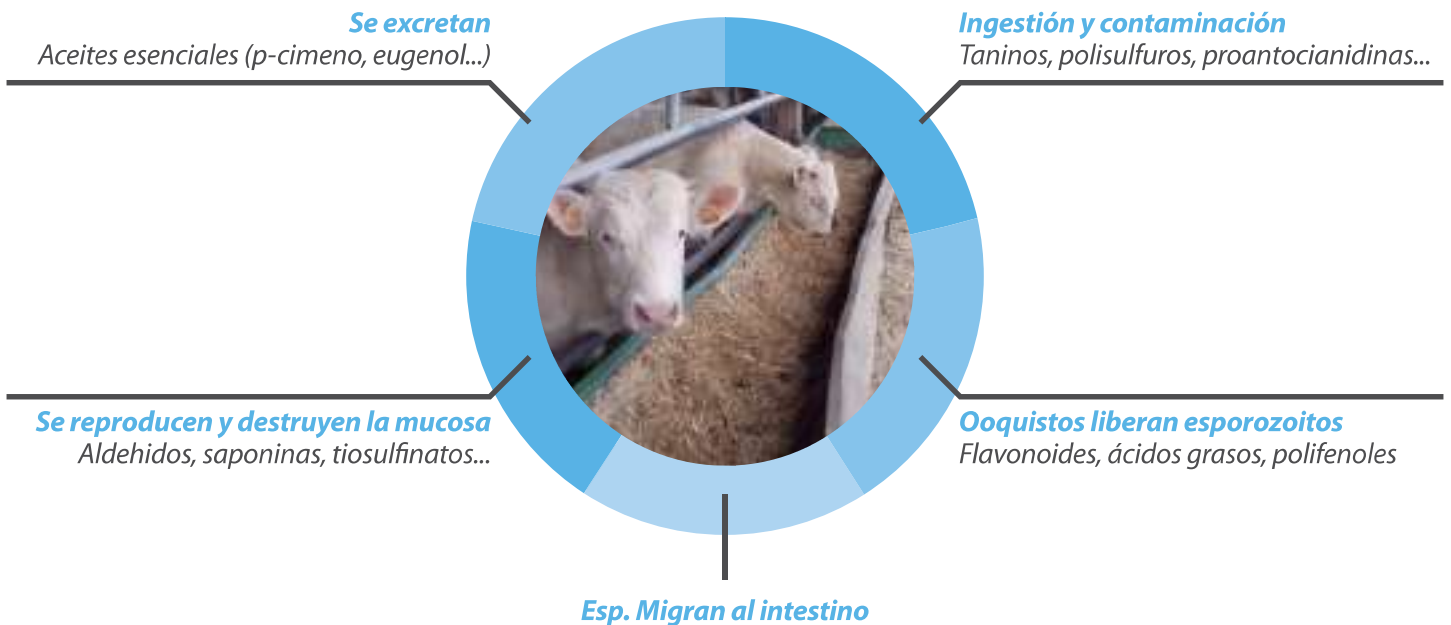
**Se excretan**
Aceites esenciales (p-cimeno, eugenol...)

**Ingestión y contaminación**
Taninos, polisulfuros, proantocianidinas...

**Se reproducen y destruyen la mucosa**
Aldehidos, saponinas, tiosulfinatos...

**Ooquistos liberan esporozoitos**
Flavonoides, ácidos grasos, polifenoles

**Esp. Migran al intestino**